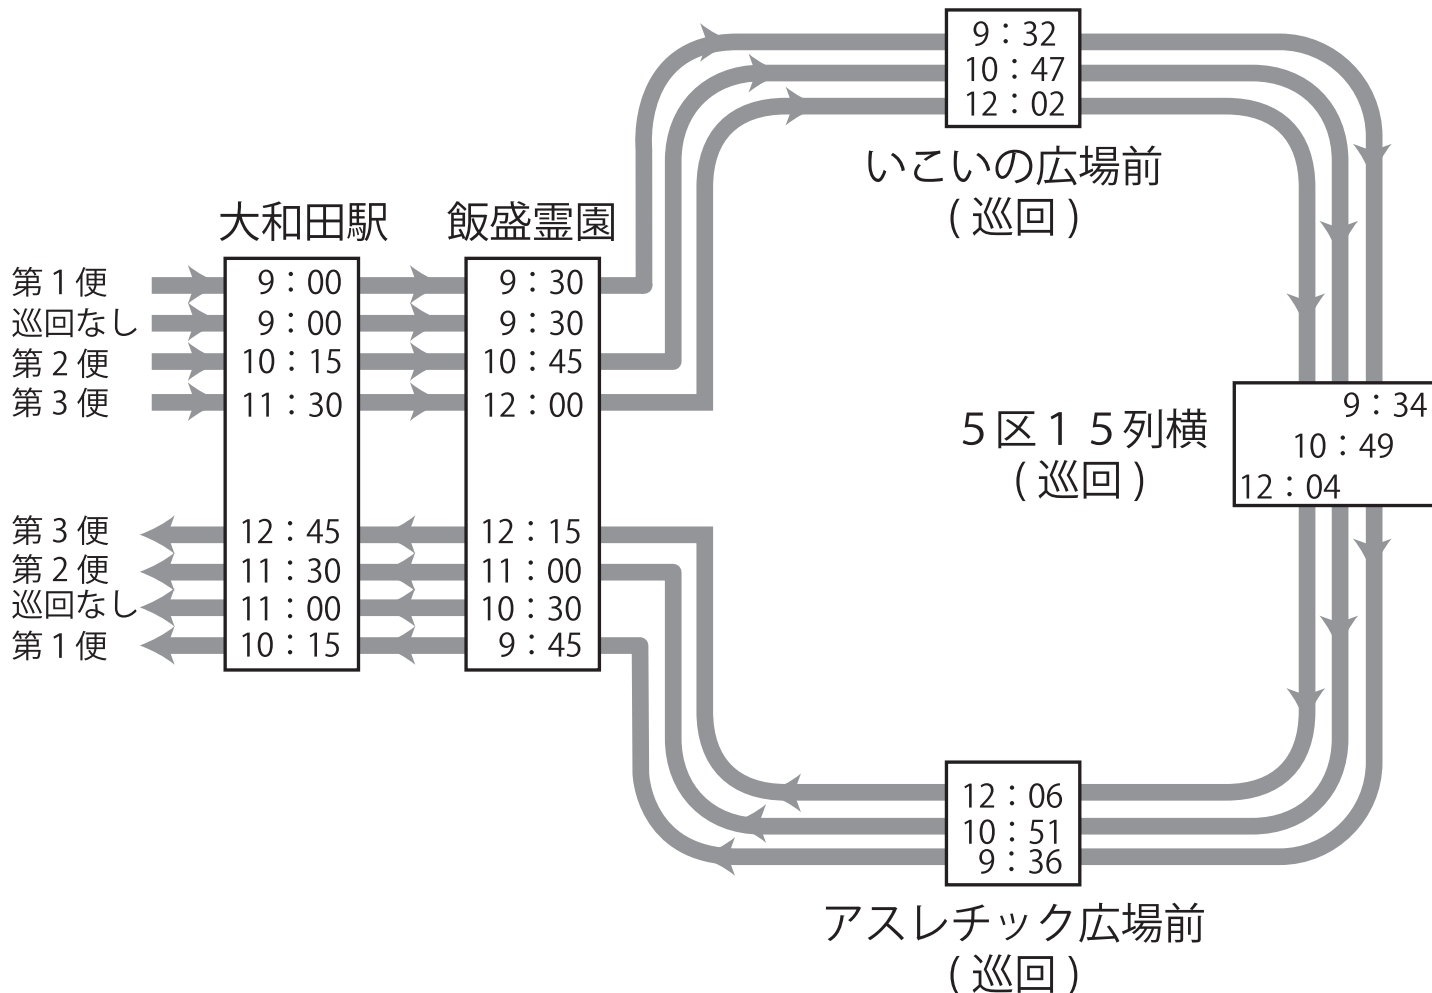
9：32
10：47
12：02

いこいの広場前
（巡回）

大和田駅　飯盛霊園

第１便　9：00　9：30
巡回なし　9：00　9：30
第２便　10：15　10：45
第３便　11：30　12：00

5区15列横
（巡回）

9：34
10：49
12：04

第３便　12：45　12：15
第２便　11：30　11：00
巡回なし　11：00　10：30
第１便　10：15　9：45

12：06
10：51
9：36

アスレチック広場前
（巡回）